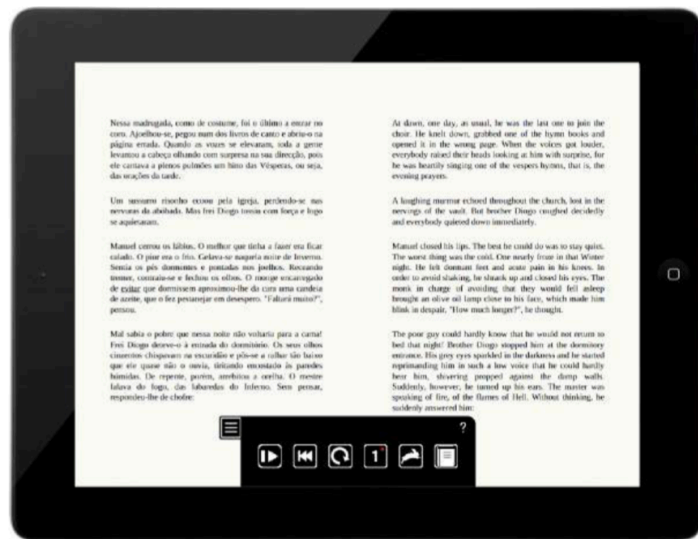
Nessa madrugada, como de costume, foi o último a entrar no coro. Ajoelhou-se, pegou num dos livros de canto e abriu-o na página errada. Quando as vozes se elevaram, toda a gente levantou a cabeça olhando com surpresa na sua direcção, pois ele cantava a plenos pulmões um hino das Vésperas, ou seja, das orações da tarde.

Um sussurro risonho ecoou pela igreja, perdendo-se nas nervuras da abóbada. Mas frei Diogo tossiu com força e logo se aquietaram.

Manuel cerrou os lábios. O melhor que tinha a fazer era ficar calado. O pior era o frio. Gelava-se naquela noite de Inverno. Sentia os pés dormentes e pontadas nos joelhos. Receando tremer, contraiu-se e fechou os olhos. O monge encarregado de evitar que dormissem aproximou-lhe da cara uma candeia de azeite, que o fez pestanejar em desespero. "Faltará muito?", pensou.

Mal sabia o pobre que nessa noite não voltaria para a cama! Frei Diogo deteve-o à entrada do dormitório. Os seus olhos cinzentos chispavam na escuridão e pôs-se a ralhar tão baixo que ele quase não o ouvia, tiritando encostado às paredes húmidas. De repente, porém, arrebitou a orelha. O mestre falava do fogo, das labaredas do Inferno. Sem pensar, respondeu-lhe de chofre:

At dawn, one day, as usual, he was the last one to join the choir. He knelt down, grabbed one of the hymn books and opened it in the wrong page. When the voices got louder, everybody raised their heads looking at him with surprise, for he was heartily singing one of the vespers hymns, that is, the evening prayers.

A laughing murmur echoed throughout the church, lost in the nervings of the vault. But brother Diogo coughed decidedly and everybody quieted down immediately.

Manuel closed his lips. The best he could do was to stay quiet. The worst thing was the cold. One nearly froze in that Winter night. He felt dormant feet and acute pain in his knees. In order to avoid shaking, he shrank up and closed his eyes. The monk in charge of avoiding that they would fell asleep brought an olive oil lamp close to his face, which made him blink in despair. "How much longer?", he thought.

The poor guy could hardly know that he would not return to bed that night! Brother Diogo stopped him at the dormitory entrance. His grey eyes sparkled in the darkness and he started reprimanding him in such a low voice that he could hardly hear him, shivering propped against the damp walls. Suddenly, however, he turned up his ears. The master was speaking of fire, of the flames of Hell. Without thinking, he suddenly answered him:

?
1